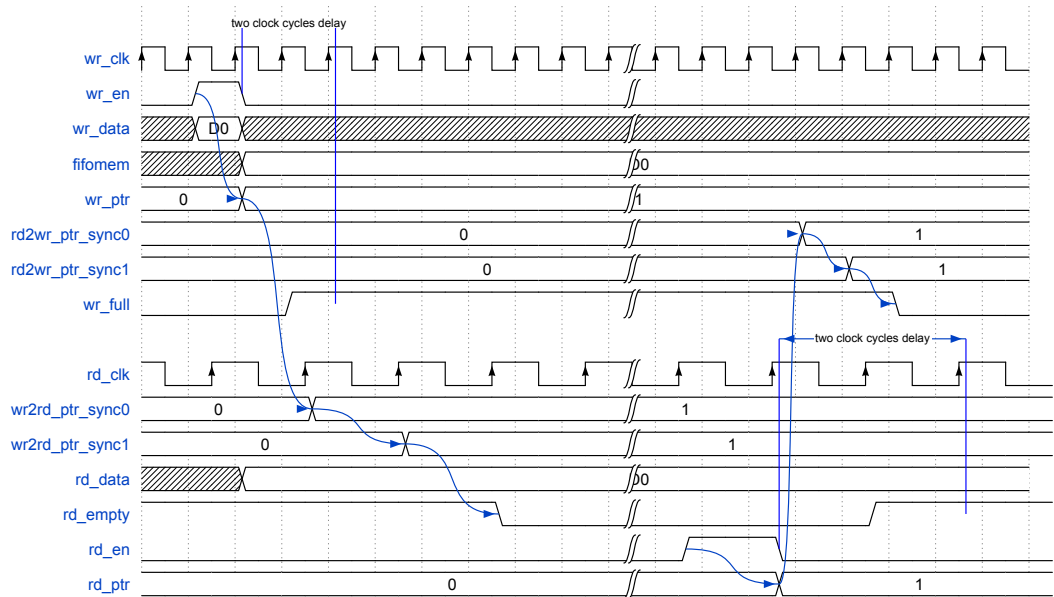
two clock cycles delay

wr_clk
wr_en
wr_data D0
fifomem D0
wr_ptr 0 1
rd2wr_ptr_sync0 0 1
rd2wr_ptr_sync1 0 1
wr_full

two clock cycles delay

rd_clk
wr2rd_ptr_sync0 0 1
wr2rd_ptr_sync1 0 1
rd_data D0
rd_empty
rd_en
rd_ptr 0 1